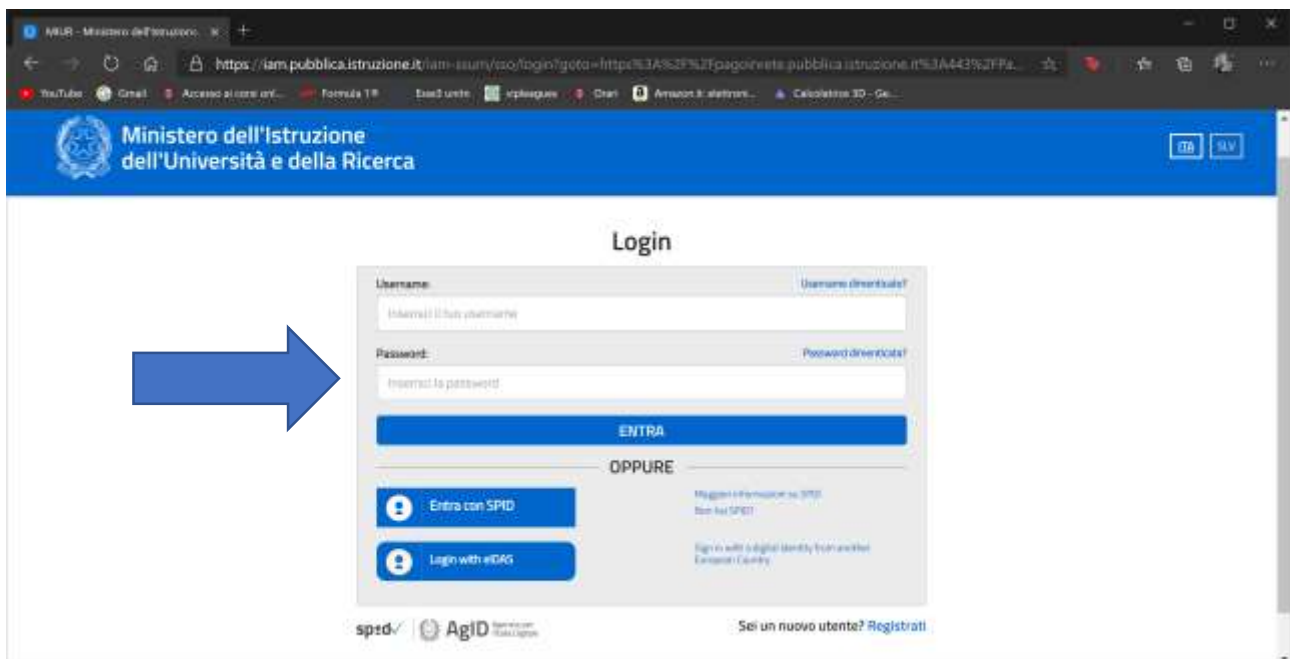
MIUR - Ministero dell'Istruzion... ×

https://iam.pubblica.istruzione.it/iam-ssum/sso/login?goto=https%3A%2F%2Fpagoinrete.pubblica.istruzione.it%3A443%2FPa...

YouTube Gmail Accesso ai corsi onl... Formula 1® Esse3 unito vlpleagues Orari Amazon.it: elettroni... Calcolatrice 3D - Ge...

Ministero dell'Istruzione dell'Università e della Ricerca

ITA SLV

Login

Username: Username dimenticato?

Inserisci il tuo username

Password: Password dimenticata?

Inserisci la password

ENTRA

OPPURE

Entra con SPID

Maggiori informazioni su SPID
Non hai SPID?

Login with eIDAS

Sign in with a digital identity from another European Country

spid AgID

Sei un nuovo utente? Registrati